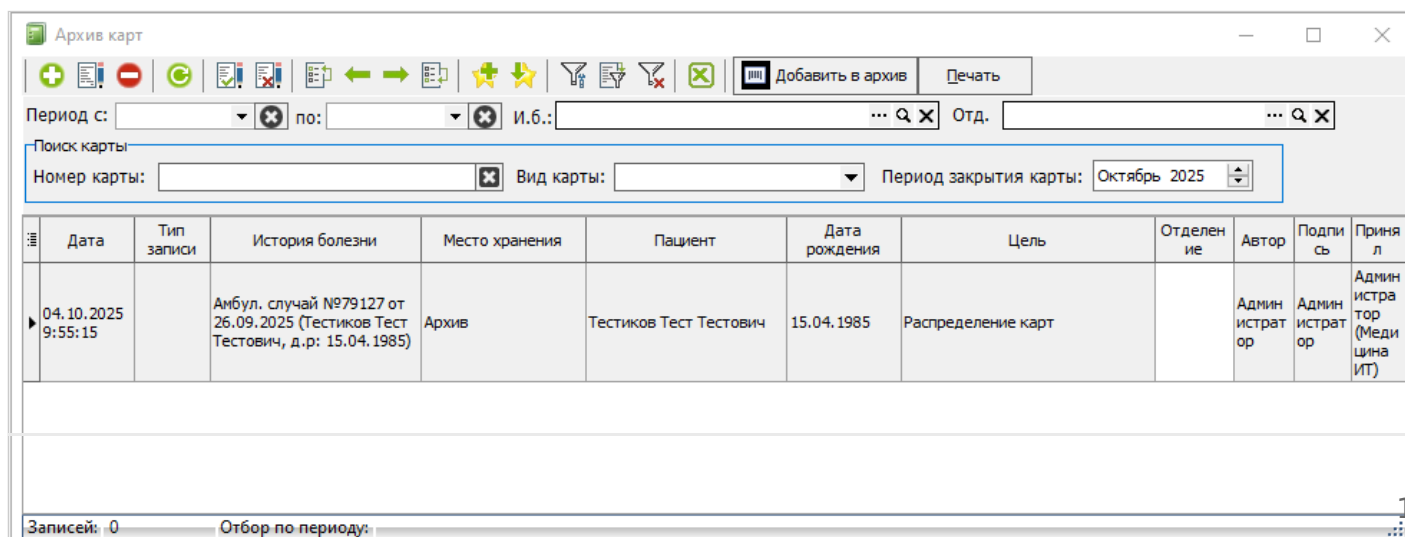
Архив карт

Добавить в архив Печать

Период с: по: И.б.: Отд.:

Поиск карты

Номер карты: Вид карты: Период закрытия карты: Октябрь 2025

| Дата | Тип записи | История болезни | Место хранения | Пациент | Дата рождения | Цель | Отделение | Автор | Подпись | Принял |
|---|---|---|---|---|---|---|---|---|---|---|
| 04.10.2025 9:55:15 | | Амбул. случай №79127 от 26.09.2025 (Тестиков Тест Тестович, д.р: 15.04.1985) | Архив | Тестиков Тест Тестович | 15.04.1985 | Распределение карт | | Администратор | Администратор | Администратор (Медицина ИТ) |

Записей: 0 Отбор по периоду: